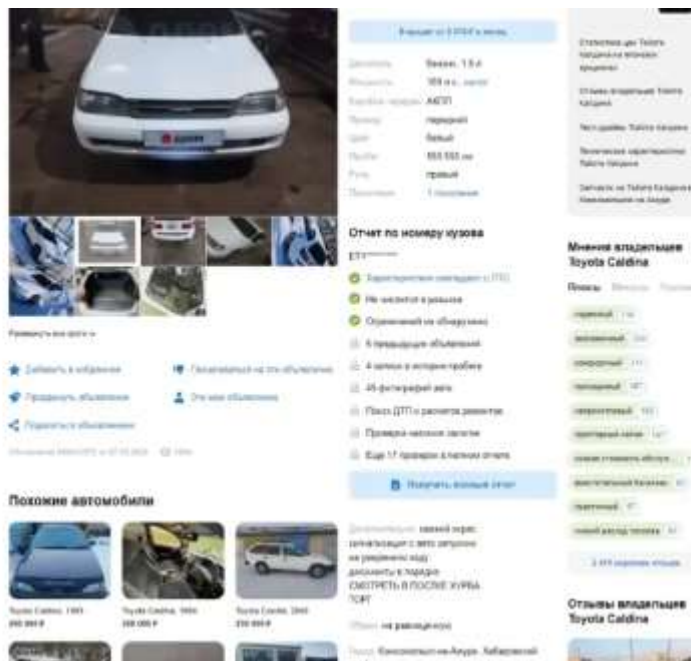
Отчет по номеру кузова

Характеристики совпадают с ПТС

Не числится в розыске

Ограничений не обнаружено

4 записи в истории пробега

46 фотографий авто

Поиск ДТП и расчетов ремонтов

Проверка наличия залогов

Ещё 17 проверок в полном отчете

Получить полный отчет

Похожие автомобили

Toyota Caldina, 1993

Toyota Caldina, 1994

Toyota Corolla, 2000

Мнения владельцев Toyota Caldina

Отзывы владельцев Toyota Caldina

Двигатель бензин, 1.8 л

Коробка передач АКПП

Привод передний

Цвет белый

Руль правый

Дополнительно: свежий окрас сигнализация с авто запуском не увешанный ходу документы в порядке СМОТРЕТЬ В ПОСЛЕ ЖУРВА ТОРГ

Обмен: на равноценную

Город: Комсомольск-на-Амуре, Хабаровский

Характеристики цен Toyota Caldina на вторичном рынке

Отзывы владельцев Toyota Caldina

Тест-драйвы Toyota Caldina

Технические характеристики Toyota Caldina

Запчасти на Toyota Caldina в Комсомольске-на-Амуре

Добавить в избранное

Продвинуть объявление

Поделиться объявлением

Пожаловаться на это объявление

Это мое объявление

Развернуть все фото